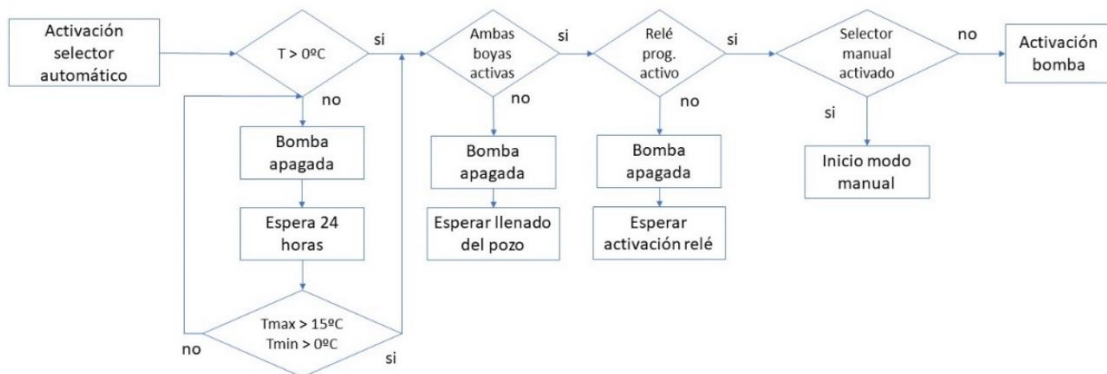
Activación selector automático

T > 0ºC

si

no

Bomba apagada

Espera 24 horas

Tmax > 15ºC
Tmin > 0ºC

no

si

Ambas boyas activas

si

no

Bomba apagada

Esperar llenado del pozo

Relé prog. activo

si

no

Bomba apagada

Esperar activación relé

Selector manual activado

no

si

Inicio modo manual

Activación bomba